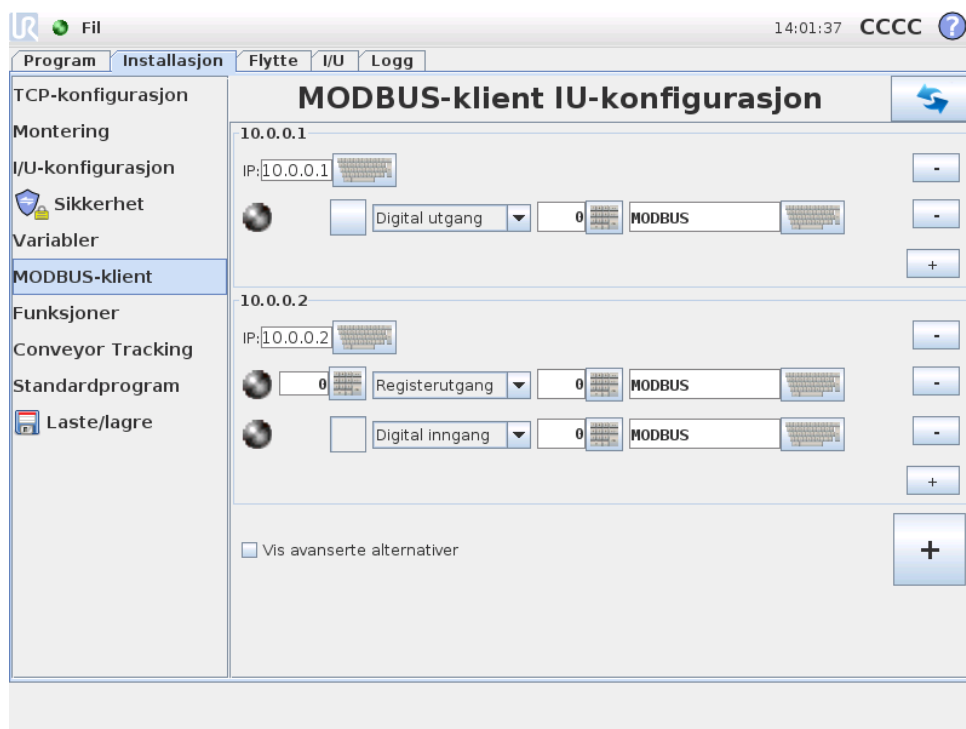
Fil

14:01:37 CCCC ?

Program | Installasjon | Flytte | I/U | Logg

TCP-konfigurasjon
Montering
I/U-konfigurasjon
Sikkerhet
Variabler
MODBUS-klient
Funksjoner
Conveyor Tracking
Standardprogram
Laste/lagre

MODBUS-klient IU-konfigurasjon

10.0.0.1
IP: 10.0.0.1
-
Digital utgang 0 MODBUS
-
+

10.0.0.2
IP: 10.0.0.2
-
0 Registerutgang 0 MODBUS
-
Digital inngang 0 MODBUS
-
+

Vis avanserte alternativer

+